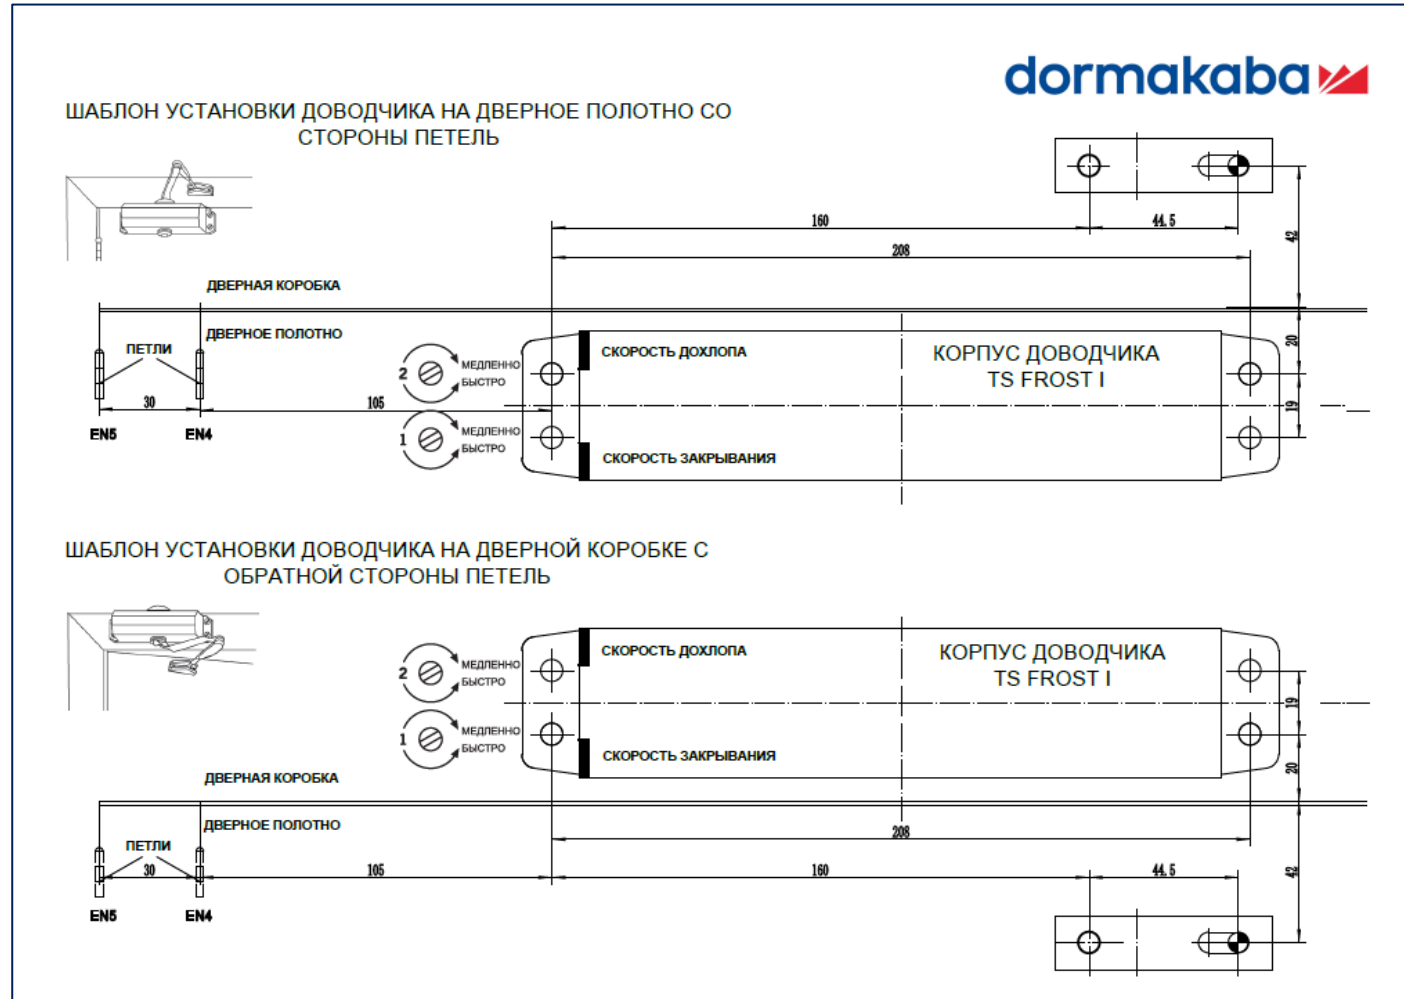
dormakaba

ШАБЛОН УСТАНОВКИ ДОВОДЧИКА НА ДВЕРНОЕ ПОЛОТНО СО СТОРОНЫ ПЕТЕЛЬ

160
44.5
208
42
ДВЕРНАЯ КОРОБКА
ДВЕРНОЕ ПОЛОТНО
ПЕТЛИ
30
105
EN5
EN4
2
МЕДЛЕННО
БЫСТРО
1
МЕДЛЕННО
БЫСТРО
СКОРОСТЬ ДОХЛОПА
СКОРОСТЬ ЗАКРЫВАНИЯ
КОРПУС ДОВОДЧИКА
TS FROST I
20
19

ШАБЛОН УСТАНОВКИ ДОВОДЧИКА НА ДВЕРНОЙ КОРОБКЕ С ОБРАТНОЙ СТОРОНЫ ПЕТЕЛЬ

2
МЕДЛЕННО
БЫСТРО
1
МЕДЛЕННО
БЫСТРО
СКОРОСТЬ ДОХЛОПА
СКОРОСТЬ ЗАКРЫВАНИЯ
КОРПУС ДОВОДЧИКА
TS FROST I
19
20
ДВЕРНАЯ КОРОБКА
ДВЕРНОЕ ПОЛОТНО
208
ПЕТЛИ
30
105
160
44.5
42
EN5
EN4